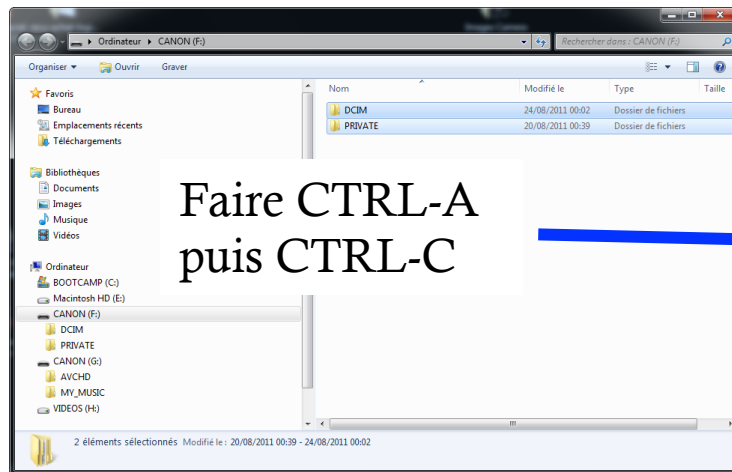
Ordinateur ▸ CANON (F:)

Rechercher dans : CANON (F:)

Organiser ▾ Ouvrir Graver

Favoris
Bureau
Emplacements récents
Téléchargements

Bibliothèques
Documents
Images
Musique
Vidéos

Ordinateur
BOOTCAMP (C:)
Macintosh HD (E:)
CANON (F:)
DCIM
PRIVATE
CANON (G:)
AVCHD
MY_MUSIC
VIDEOS (H:)

| Nom | Modifié le | Type | Taille |
|---|---|---|---|
| DCIM | 24/08/2011 00:02 | Dossier de fichiers | |
| PRIVATE | 20/08/2011 00:39 | Dossier de fichiers | |

Faire CTRL-A puis CTRL-C

2 éléments sélectionnés Modifié le : 20/08/2011 00:39 - 24/08/2011 00:02